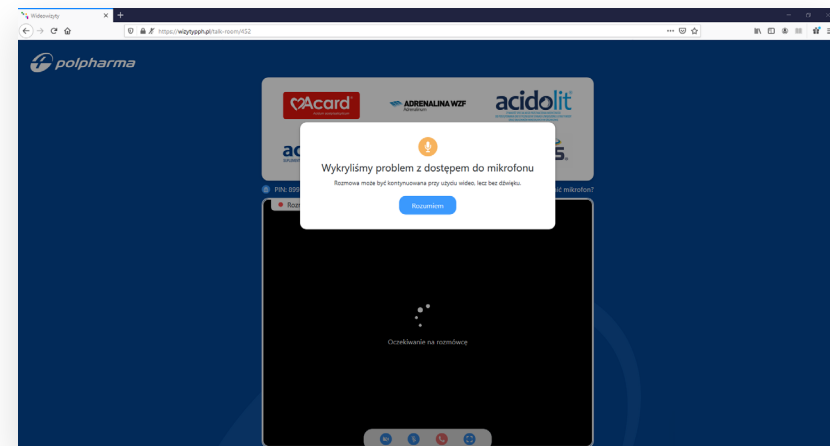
Wideowizyty
https://wizytypph.pl/talk-room/452

polpharma

Acard

ADRENALINA WZF

acidolit

ac

Wykryliśmy problem z dostępem do mikrofonu

Rozmowa może być kontynuowana przy użyciu wideo, lecz bez dźwięku.

Rozumiem

PIN: 899

Roz

ać mikrofon?

Oczekiwanie na rozmówcę